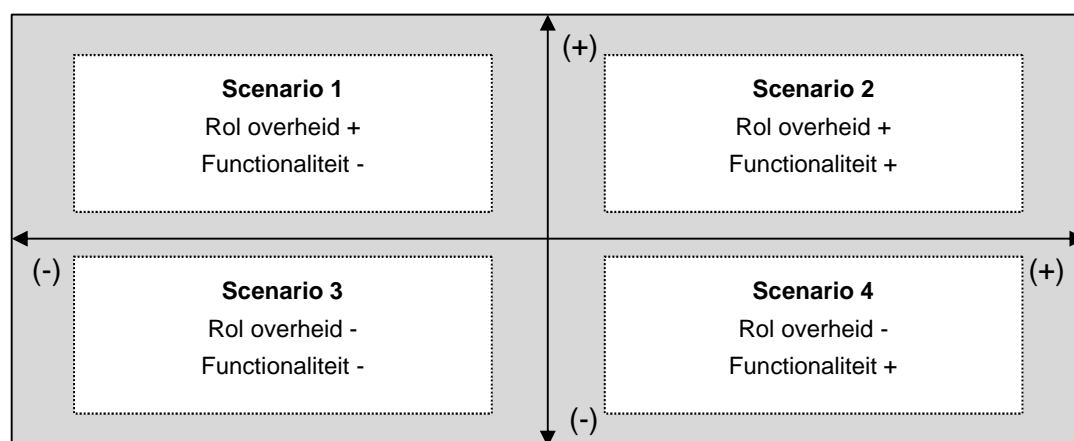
(+)

**Scenario 1**
Rol overheid +
Functionaliteit -

**Scenario 2**
Rol overheid +
Functionaliteit +

(-)

(+)

**Scenario 3**
Rol overheid -
Functionaliteit -

**Scenario 4**
Rol overheid -
Functionaliteit +

(-)